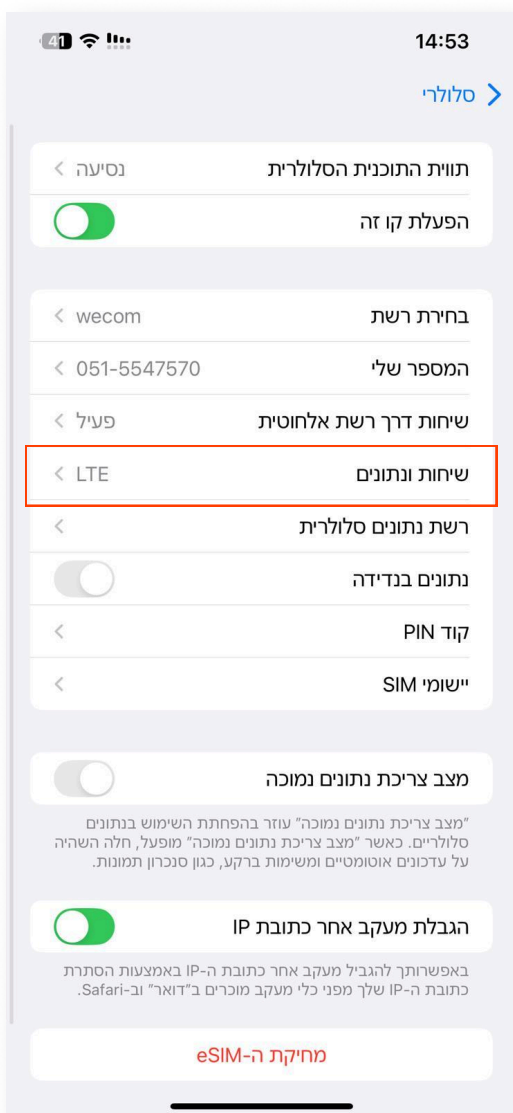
14:53
41

סלולרי

תווית התוכנית הסלולרית נסיעה
הפעלת קו זה

בחירת רשת wecom
המספר שלי 051-5547570
שיחות דרך רשת אלחוטית פעיל
שיחות ונתונים LTE
רשת נתונים סלולרית
נתונים בנדידה
קוד PIN
יישומי SIM

מצב צריכת נתונים נמוכה

"מצב צריכת נתונים נמוכה" עוזר בהפחתת השימוש בנתונים סלולריים. כאשר "מצב צריכת נתונים נמוכה" מופעל, חלה השהיה על עדכונים אוטומטיים ומשימות ברקע, כגון סנכרון תמונות.

הגבלת מעקב אחר כתובת IP

באפשרותך להגביל מעקב אחר כתובת ה-IP באמצעות הסתרת כתובת ה-IP שלך מפני כלי מעקב מוכרים ב"דואר" וב-Safari.

מחיקת ה-eSIM